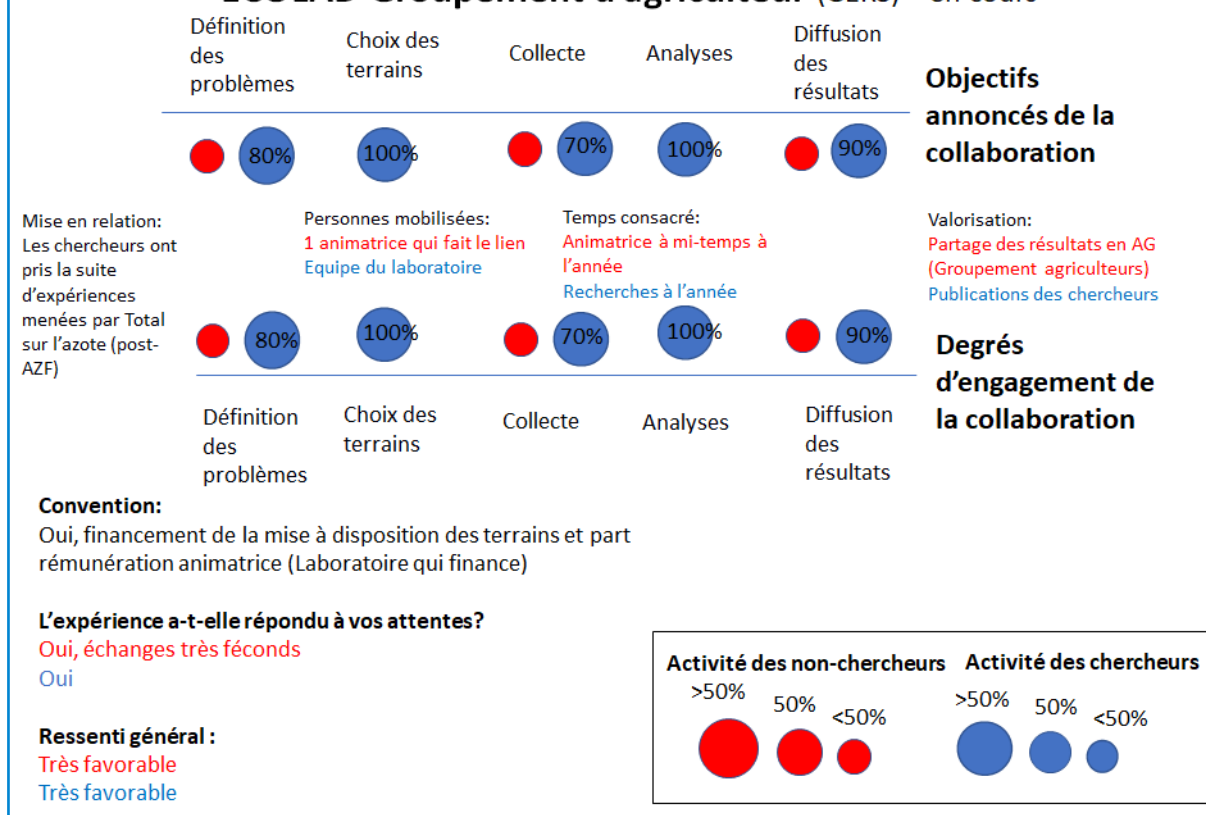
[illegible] Groupement d'agriculteur (CETA) - en cours

Définition des problèmes

Choix des terrains

Collecte

Analyses

Diffusion des résultats

Objectifs annoncés de la collaboration

80%

100%

70%

100%

90%

Mise en relation: Les chercheurs ont pris la suite d'expériences menées par Total sur l'azote (post-AZF)

Personnes mobilisées:
1 animatrice qui fait le lien
Equipe du laboratoire

Temps consacré:
Animatrice à mi-temps à l'année
Recherches à l'année

Valorisation:
Partage des résultats en AG (Groupement agriculteurs)
Publications des chercheurs

80%

100%

70%

100%

90%

Degrés d'engagement de la collaboration

Définition des problèmes

Choix des terrains

Collecte

Analyses

Diffusion des résultats

Convention:
Oui, financement de la mise à disposition des terrains et part rémunération animatrice (Laboratoire qui finance)

L'expérience a-t-elle répondu à vos attentes?
Oui, échanges très féconds
Oui

Ressenti général :
Très favorable
Très favorable

Activité des non-chercheurs
>50%
50%
<50%

Activité des chercheurs
>50%
50%
<50%